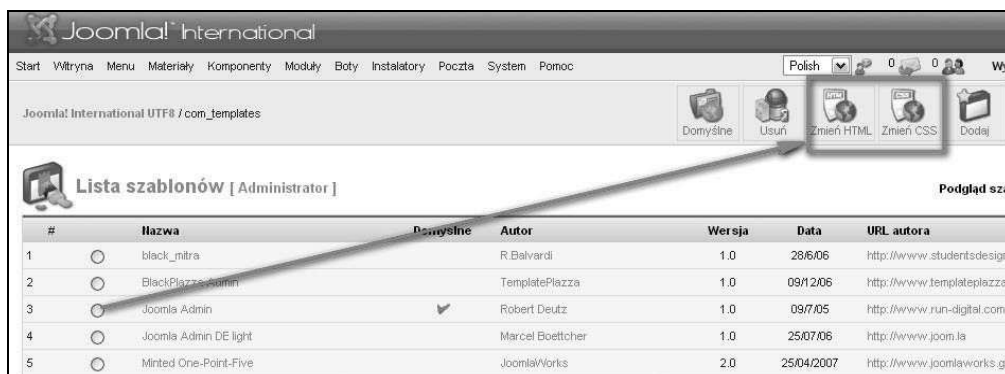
Joomla! International

Start Witryna Menu Materiały Komponenty Moduły Boty Instalatory Poczta System Pomoc

Polish 0 0 Wy

Joomla! International UTF8 / com_templates

Domyślne Usuń Zmień HTML Zmień CSS Dodaj

Lista szablonów [ Administrator ]

Podgląd sz

| # | | Nazwa | Domyślne | Autor | Wersja | Data | URL autora |
|---|---|---|---|---|---|---|---|
| 1 | ◯ | black_mitra | | R.Balvardi | 1.0 | 28/6/06 | http://www.studentsdesig |
| 2 | ◯ | BlackPlazza Admin | | TemplatePlazza | 1.0 | 09/12/06 | http://www.templateplazza |
| 3 | ◯ | Joomla Admin | ✔ | Robert Deutz | 1.0 | 09/7/05 | http://www.run-digital.com |
| 4 | ◯ | Joomla Admin DE light | | Marcel Boettcher | 1.0 | 25/07/06 | http://www.joom.la |
| 5 | ◯ | Minted One-Point-Five | | JoomlaWorks | 2.0 | 25/04/2007 | http://www.joomlaworks.g |